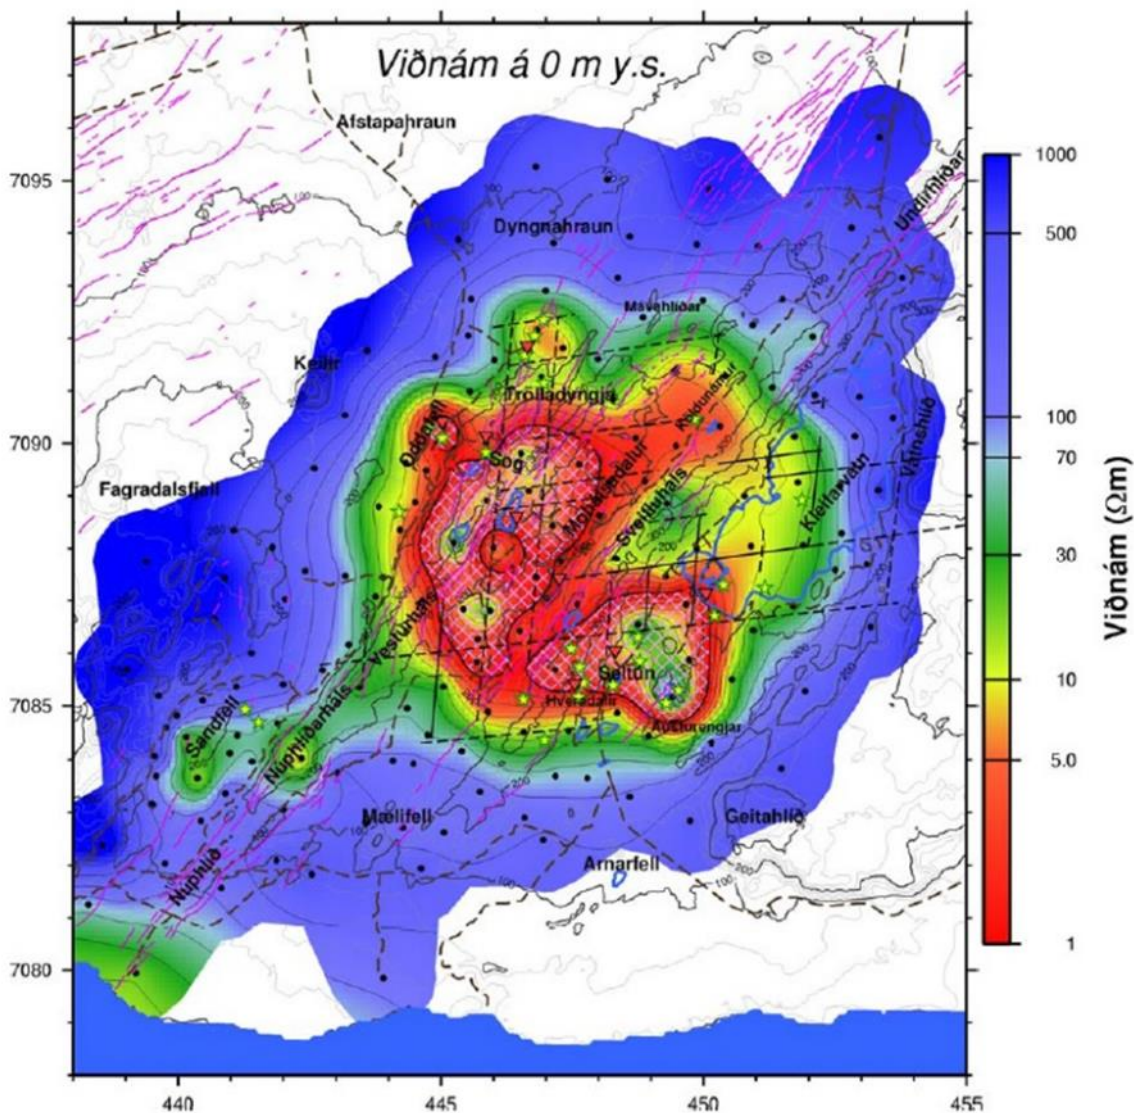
Viðnám á 0 m y.s.

Afstapahraun

Dyngnahraun

Undirhlíðar

Mávahlíðar

Keilir

Trölladyngja

Oddafell

Sog

Fagradalsfjall

Móhálsadalur

Sveifluháls

Kleifarvatn

Vatnahlíð

Vesturháls

Seltún

Hveradalir

Austurengjar

Sandfell

Núpshlíðarháls

Mælifell

Geitahlíð

Arnarfell

Núpshlíð

7095

7090

7085

7080

440

445

450

455

1000

500

100

70

30

10

5.0

1

Viðnám ($\Omega$m)